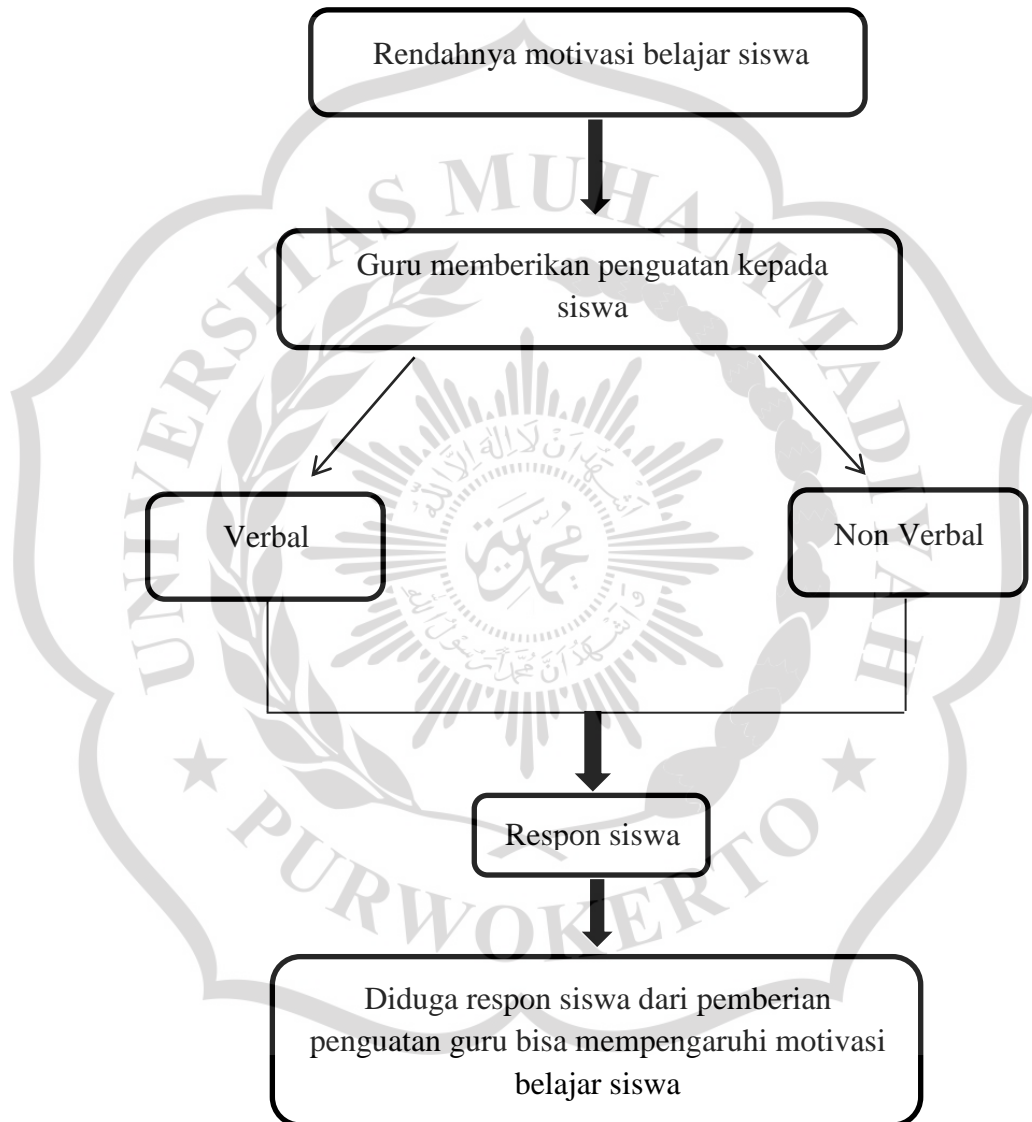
Rendahnya motivasi belajar siswa

Guru memberikan penguatan kepada siswa

Verbal

Non Verbal

Respon siswa

Diduga respon siswa dari pemberian penguatan guru bisa mempengaruhi motivasi belajar siswa

UNIVERSITAS MUHAMMADIYAH PURWOKERTO